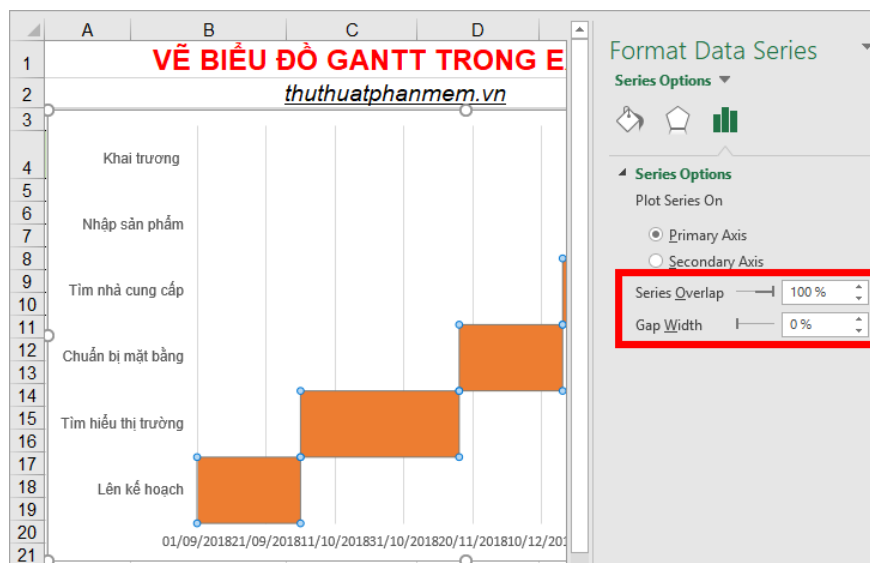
| | A | B | C | D |
|---|---|---|---|---|
| 1 | VẼ BIỂU ĐỒ GANTT TRONG E | | | |
| 2 | thuthuatphanmem.vn | | | |

3
4
5
6
7
8
9
10
11
12
13
14
15
16
17
18
19
20
21

Khai trương

Nhập sản phẩm

Tìm nhà cung cấp

Chuẩn bị mặt bằng

Tìm hiểu thị trường

Lên kế hoạch

01/09/2018 21/09/2018 11/10/2018 31/10/2018 20/11/2018 10/12/201

Format Data Series

Series Options

Series Options

Plot Series On

Primary Axis

Secondary Axis

Series Overlap 100 %

Gap Width 0 %